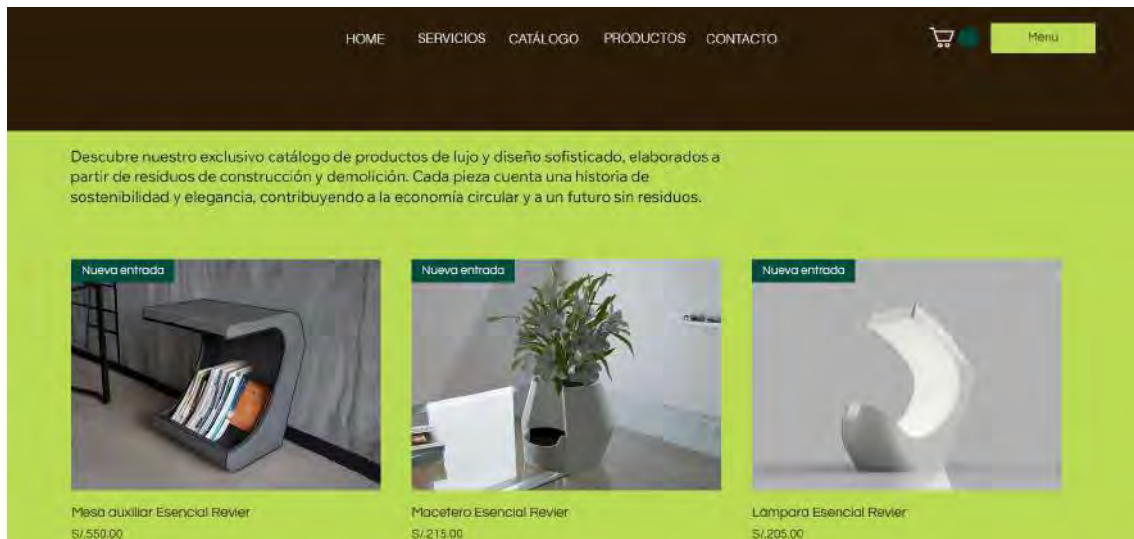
HOME SERVICIOS CATÁLOGO PRODUCTOS CONTACTO

Menú

Descubre nuestro exclusivo catálogo de productos de lujo y diseño sofisticado, elaborados a partir de residuos de construcción y demolición. Cada pieza cuenta una historia de sostenibilidad y elegancia, contribuyendo a la economía circular y a un futuro sin residuos.

Nueva entrada

Mesa auxiliar Esencial Revier
S/.550.00

Nueva entrada

Macetero Esencial Revier
S/.215.00

Nueva entrada

Lámpara Esencial Revier
S/.205.00